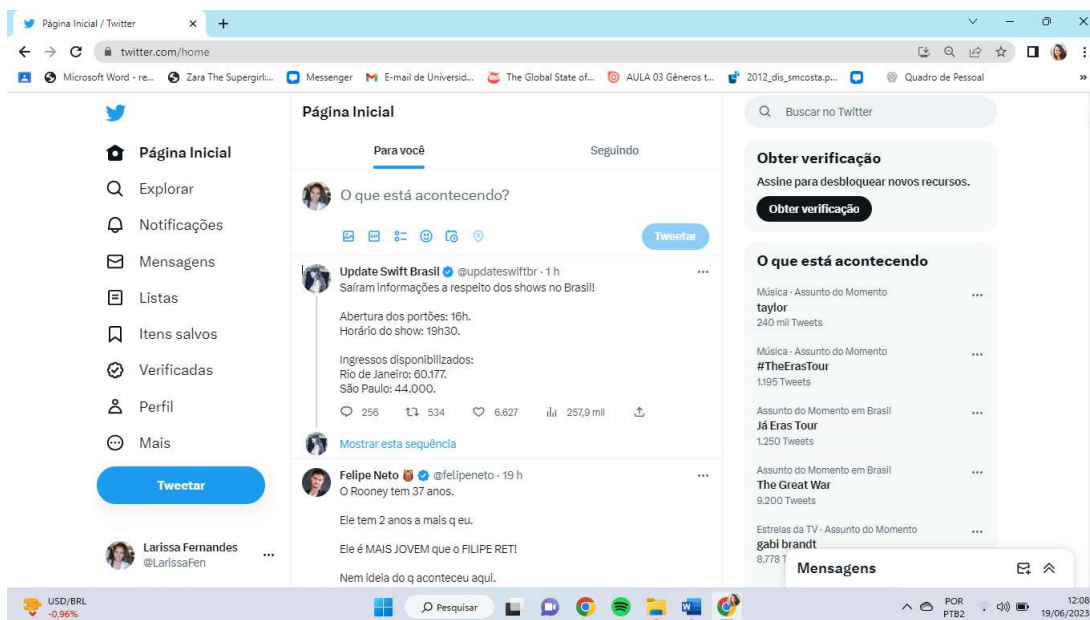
Página Inicial / Twitter ×

twitter.com/home

Microsoft Word - re... Zara The Supergirl:... Messenger E-mail de Universid... The Global State of... AULA 03 Gêneros t... 2012_dis_smcosta.p... Quadro de Pessoal

Página Inicial
Explorar
Notificações
Mensagens
Listas
Itens salvos
Verificadas
Perfil
Mais

Tweetar

Larissa Fernandes
@LarissaFen

Página Inicial

Para você
Seguindo

O que está acontecendo?

Tweetar

Update Swift Brasil @updateswiftbr · 1 h
Saíram informações a respeito dos shows no Brasil!

Abertura dos portões: 16h.
Horário do show: 19h30.

Ingressos disponibilizados:
Rio de Janeiro: 60.177.
São Paulo: 44.000.

256 534 6.627 257,9 mil

Mostrar esta sequência

Felipe Neto @felipeneto · 19 h
O Rooney tem 37 anos.

Ele tem 2 anos a mais q eu.

Ele é MAIS JOVEM que o FILIPE RET!

Nem ideia do q aconteceu aqui.

Buscar no Twitter

Obter verificação
Assine para desbloquear novos recursos.
Obter verificação

O que está acontecendo

Música · Assunto do Momento
taylor
240 mil Tweets

Música · Assunto do Momento
#TheErasTour
1.195 Tweets

Assunto do Momento em Brasil
Já Eras Tour
1.250 Tweets

Assunto do Momento em Brasil
The Great War
9.200 Tweets

Estrelas da TV · Assunto do Momento
gabi brandt
8.778 T

Mensagens

USD/BRL
-0,96%

Pesquisar

POR
PTB2

12:08
19/06/2023